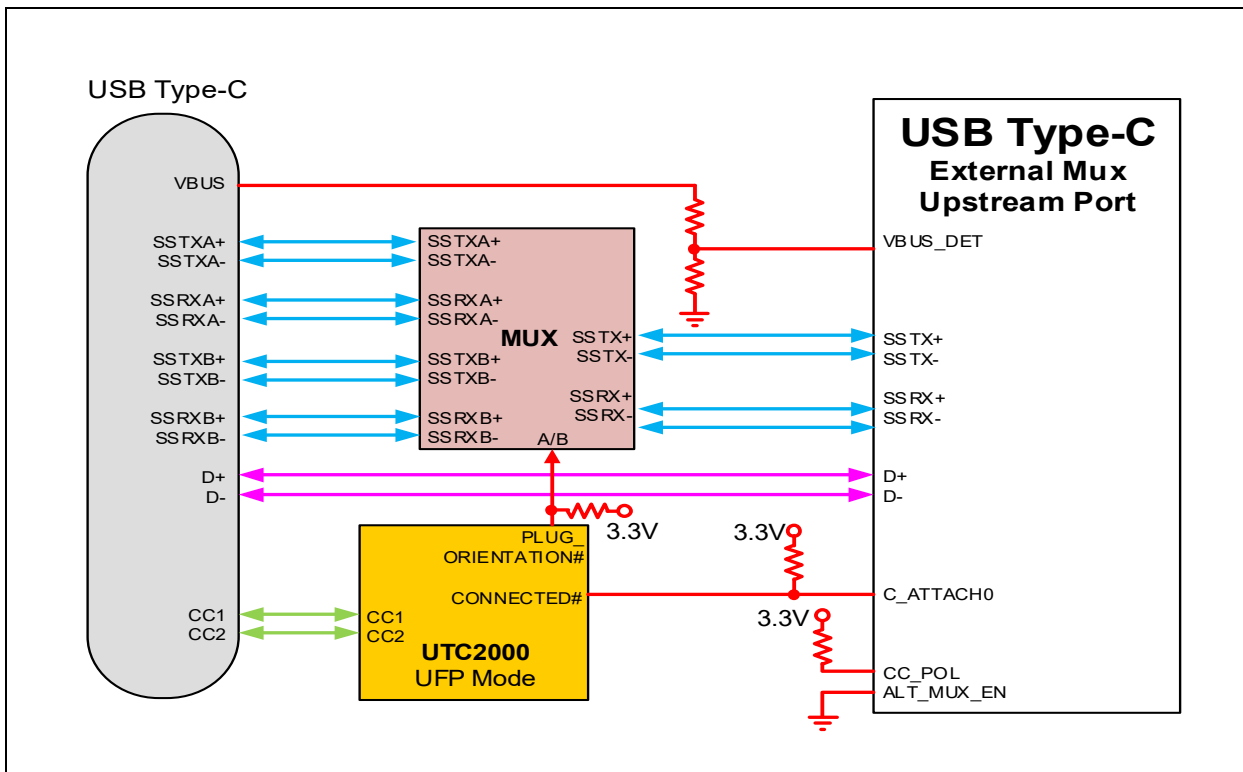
USB Type-C

VBUS
SSTXA+
SSTXA-
SSRXA+
SSRXA-
SSTXB+
SSTXB-
SSRXB+
SSRXB-
D+
D-
CC1
CC2

SSTXA+
SSTXA-
SSRXA+
SSRXA-
MUX
SSTX+
SSTX-
SSTXB+
SSTXB-
SSRX+
SSRX-
SSRXB+
SSRXB-
A/B

3.3V
PLUG_
ORIENTATION#
CONNECTED#
CC1
CC2
UTC2000
UFP Mode

3.3V
3.3V

USB Type-C
External Mux
Upstream Port
VBUS_DET
SSTX+
SSTX-
SSRX+
SSRX-
D+
D-
C_ATTACH0
CC_POL
ALT_MUX_EN